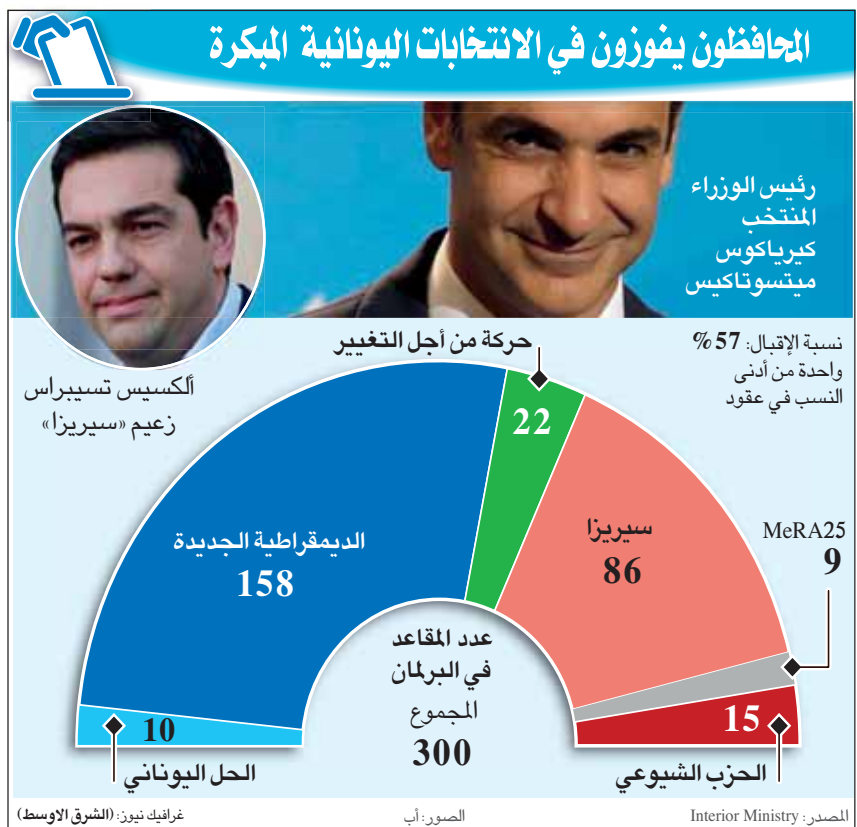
المحافظون يفوزون في الانتخابات اليونانية المبكرة

رئيس الوزراء المنتخب كيرياكوس ميتسوتاكيس

ألكسيس تسيبراس زعيم «سيريزا»

نسبة الإقبال: 57 % واحدة من أدنى النسب في عقود

حركة من أجل التغيير
22

الديمقراطية الجديدة
158

سيريزا
86

MeRA25
9

15
الحزب الشيوعي

10
الحل اليوناني

عدد المقاعد في البرلمان
المجموع
300

المصدر: Interior Ministry
الصور: أب
غرافيك نيوز: (الشرق الاوسط)